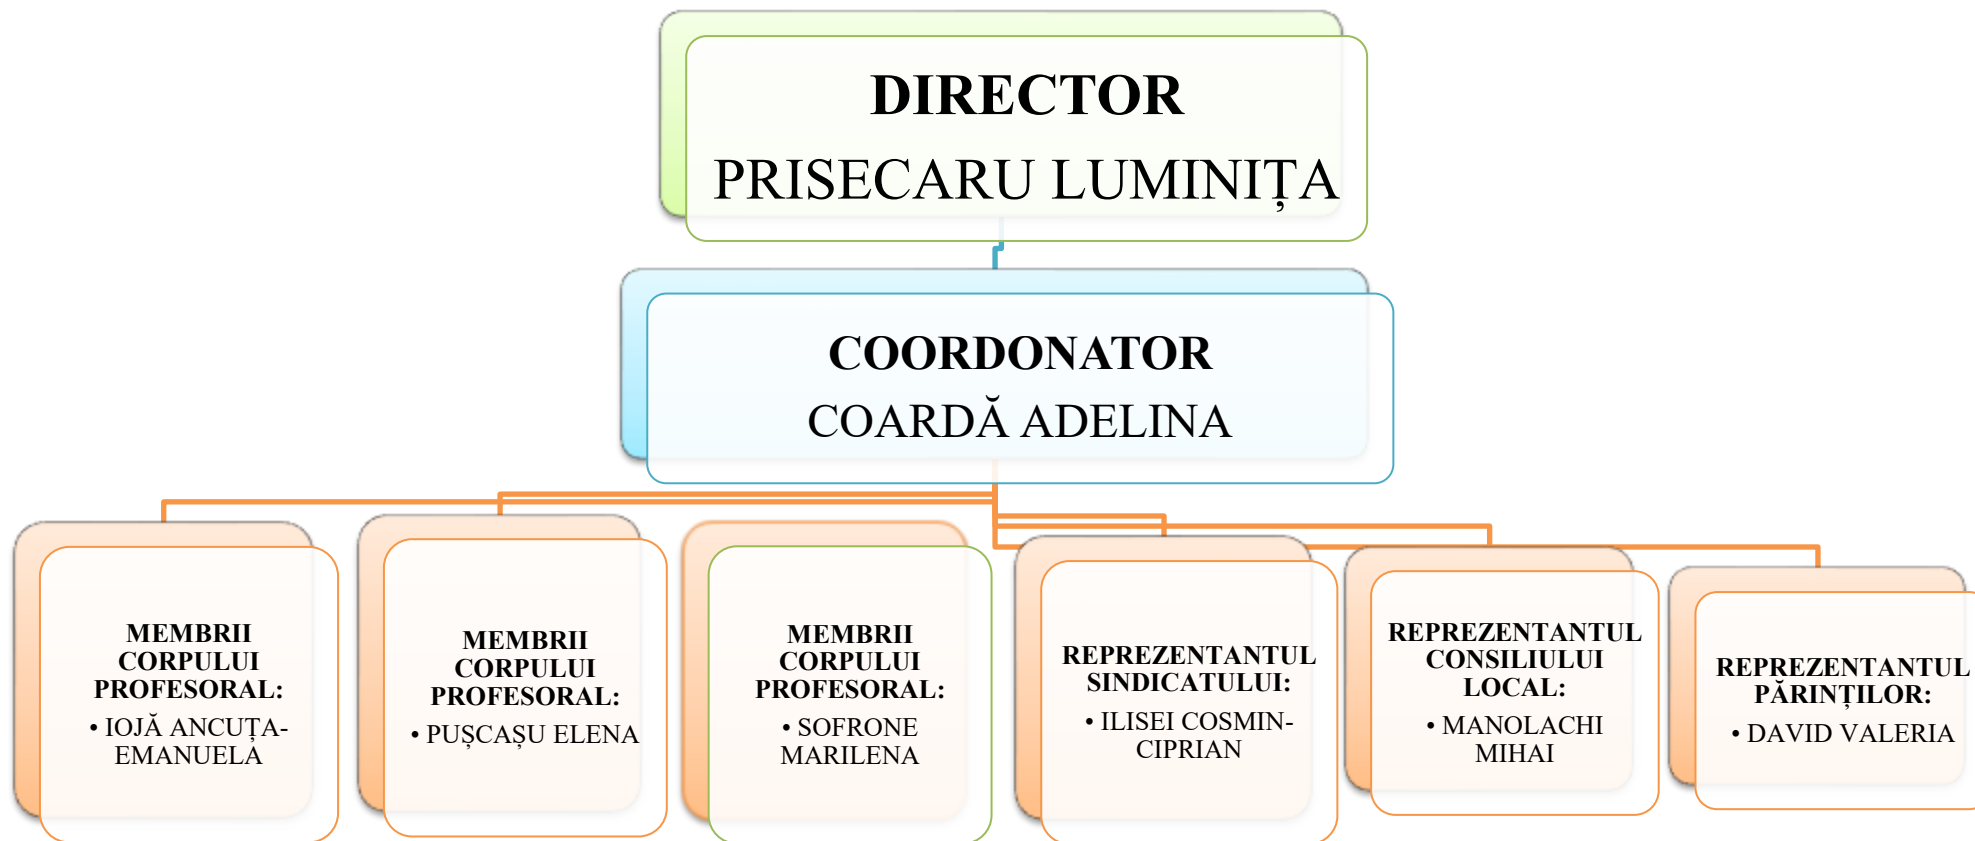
DIRECTOR
PRISECARU LUMINIȚA

COORDONATOR
COARDĂ ADELINA

MEMBRII CORPULUI PROFESORAL:
• IOJĂ ANCUȚA-EMANUELA

MEMBRII CORPULUI PROFESORAL:
• PUȘCAȘU ELENA

MEMBRII CORPULUI PROFESORAL:
• SOFRONE MARILENA

REPREZENTANTUL SINDICATULUI:
• ILISEI COSMIN-CIPRIAN

REPREZENTANTUL CONSILIULUI LOCAL:
• MANOLACHI MIHAI

REPREZENTANTUL PĂRINȚILOR:
• DAVID VALERIA